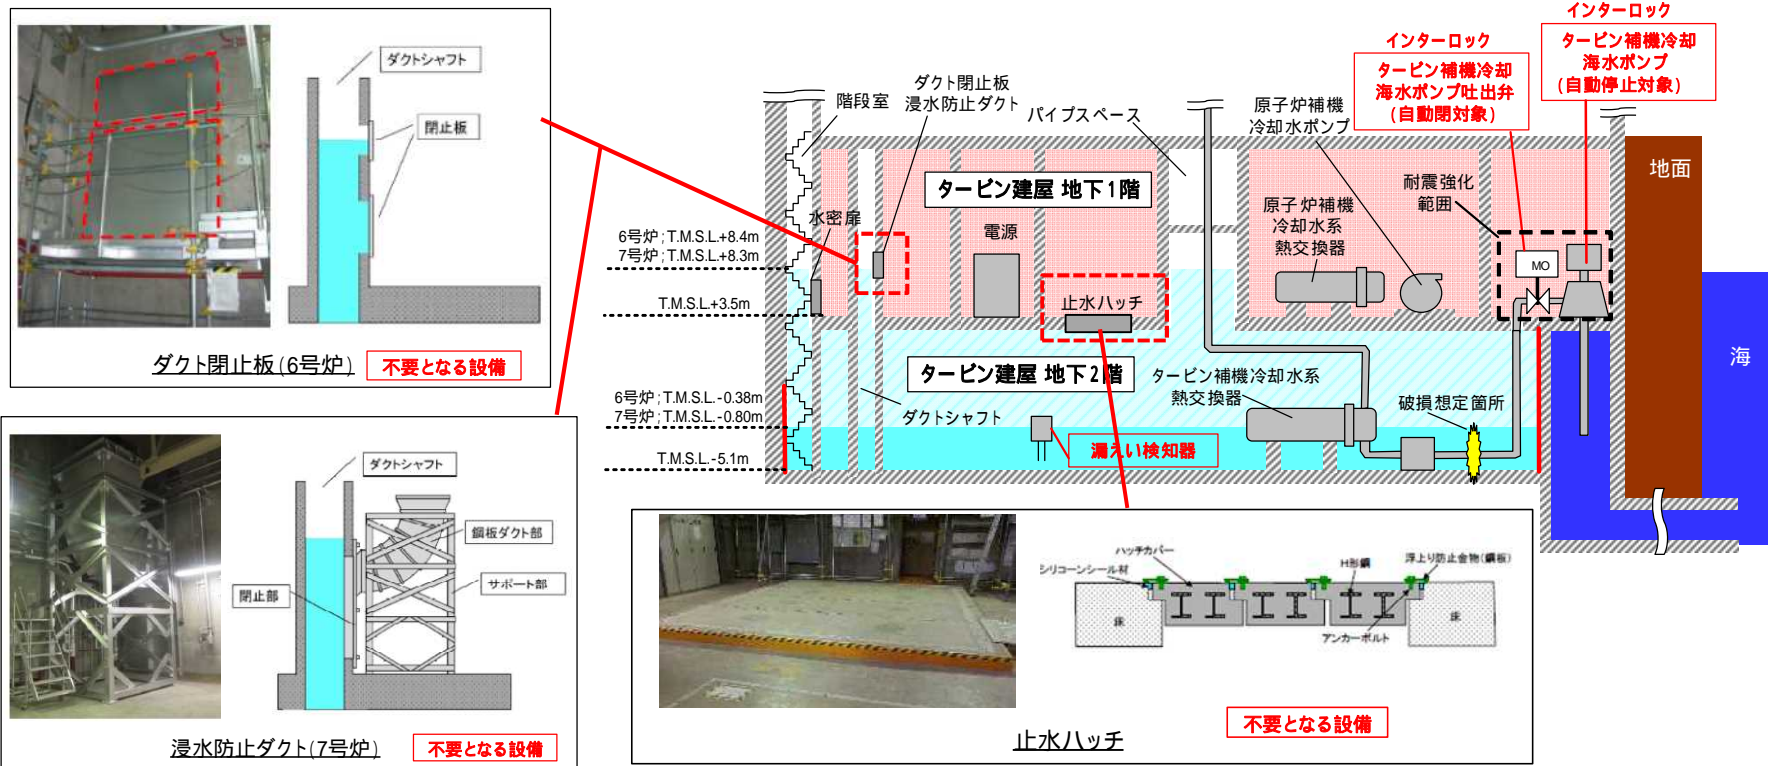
ダクトシャフト

閉止板

ダクト閉止板(6号炉)

不要となる設備

ダクトシャフト

鋼板ダクト部

サポート部

閉止部

浸水防止ダクト(7号炉)

不要となる設備

階段室

ダクト閉止板
浸水防止ダクト

パイプスペース

原子炉補機
冷却水ポンプ

インターロック

タービン補機冷却
海水ポンプ吐出弁
(自動閉対象)

インターロック

タービン補機冷却
海水ポンプ
(自動停止対象)

地面

海

タービン建屋 地下1階

水密扉

電源

原子炉補機
冷却水系
熱交換器

耐震強化
範囲

MO

6号炉;T.M.S.L.+8.4m
7号炉;T.M.S.L.+8.3m

T.M.S.L.+3.5m

止水ハッチ

タービン建屋 地下2階

タービン補機冷却水系
熱交換器

破損想定箇所

6号炉;T.M.S.L.-0.38m
7号炉;T.M.S.L.-0.80m

ダクトシャフト

T.M.S.L.-5.1m

漏えい検知器

ハッチカバー

シリコーンシール材

H形鋼

浮上り防止金物(鋼板)

床

床

アンカーボルト

不要となる設備

止水ハッチ